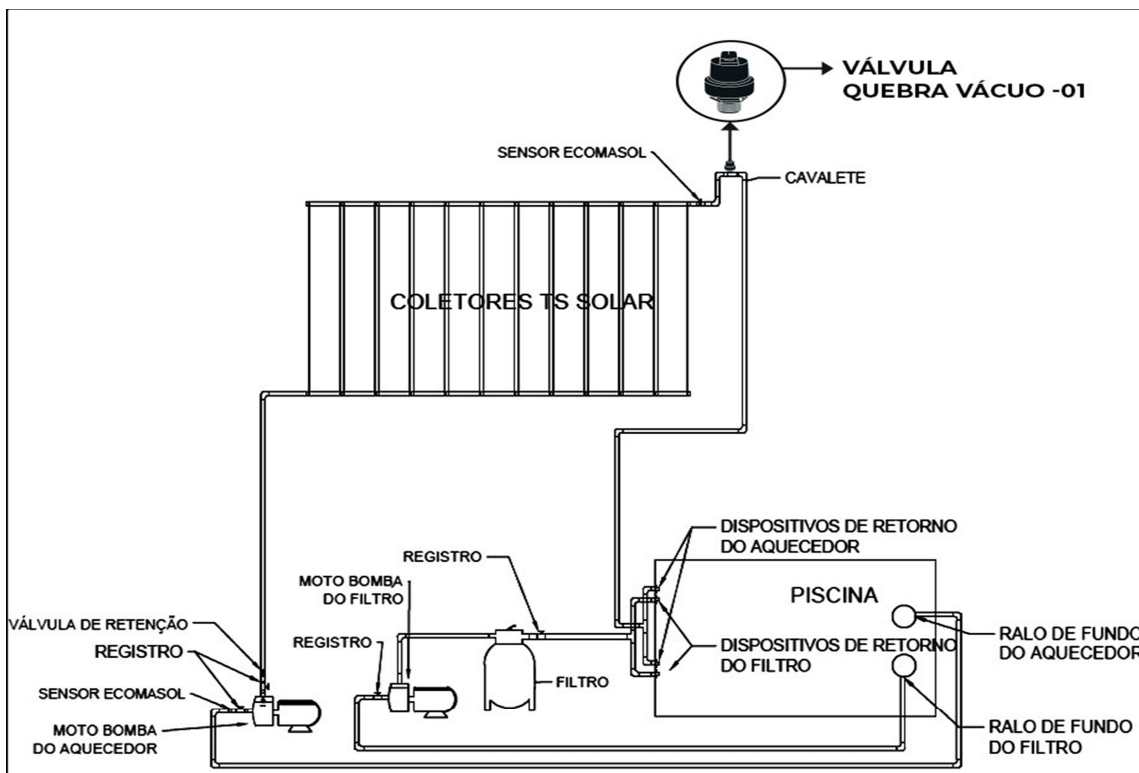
VÁLVULA
QUEBRA VÁCUO -01

SENSOR ECOMASOL

CAVALETE

COLETORES TS SOLAR

DISPOSITIVOS DE RETORNO
DO AQUECEDOR

REGISTRO

MOTO BOMBA
DO FILTRO

PISCINA

VÁLVULA DE RETENÇÃO

REGISTRO

REGISTRO

DISPOSITIVOS DE RETORNO
DO FILTRO

RALO DE FUNDO
DO AQUECEDOR

SENSOR ECOMASOL

FILTRO

MOTO BOMBA
DO AQUECEDOR

RALO DE FUNDO
DO FILTRO